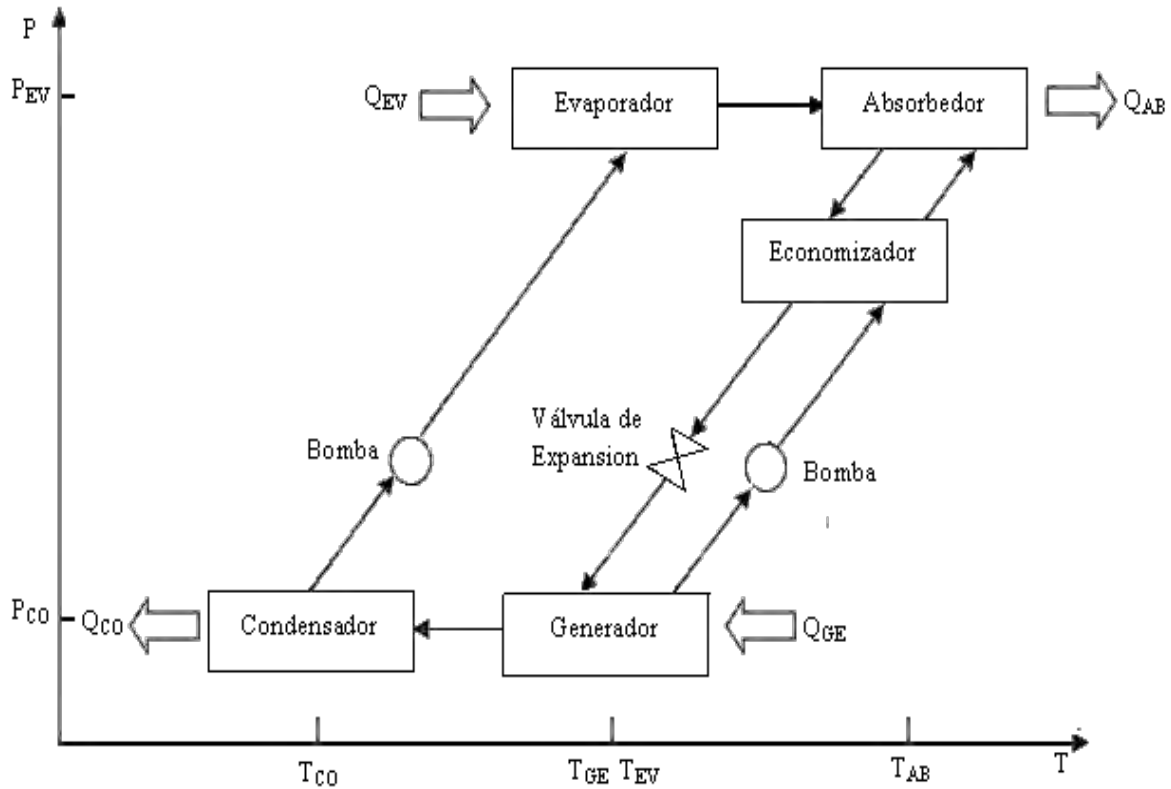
P

$P_{EV}$

$Q_{EV}$

Evaporador

Absorbedor

$Q_{AB}$

Economizador

Válvula de Expansion

Bomba

Bomba

$P_{CO}$

$Q_{CO}$

Condensador

Generador

$Q_{GE}$

$T_{CO}$

$T_{GE}$ $T_{EV}$

$T_{AB}$

T